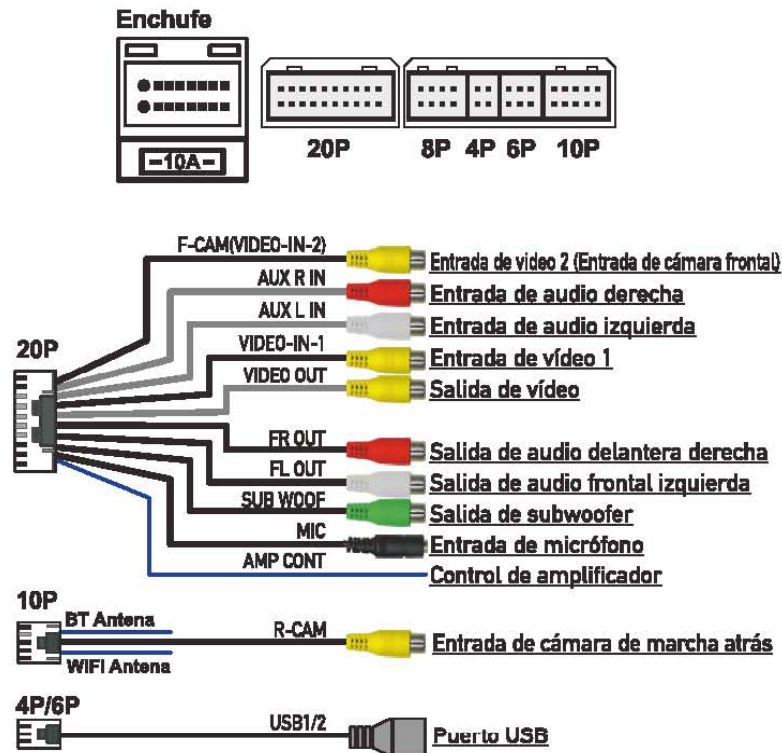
Enchufe

-10A-

20P

8P 4P 6P 10P

20P

F-CAM(VIDEO-IN-2)
Entrada de video 2 (Entrada de cámara frontal)

AUX R IN
Entrada de audio derecha

AUX L IN
Entrada de audio izquierda

VIDEO-IN-1
Entrada de vídeo 1

VIDEO OUT
Salida de vídeo

FR OUT
Salida de audio delantera derecha

FL OUT
Salida de audio frontal izquierda

SUB WOOF
Salida de subwoofer

MIC
Entrada de micrófono

AMP CONT
Control de amplificador

10P

BT Antena

WIFI Antena

R-CAM
Entrada de cámara de marcha atrás

4P/6P

USB1/2
Puerto USB